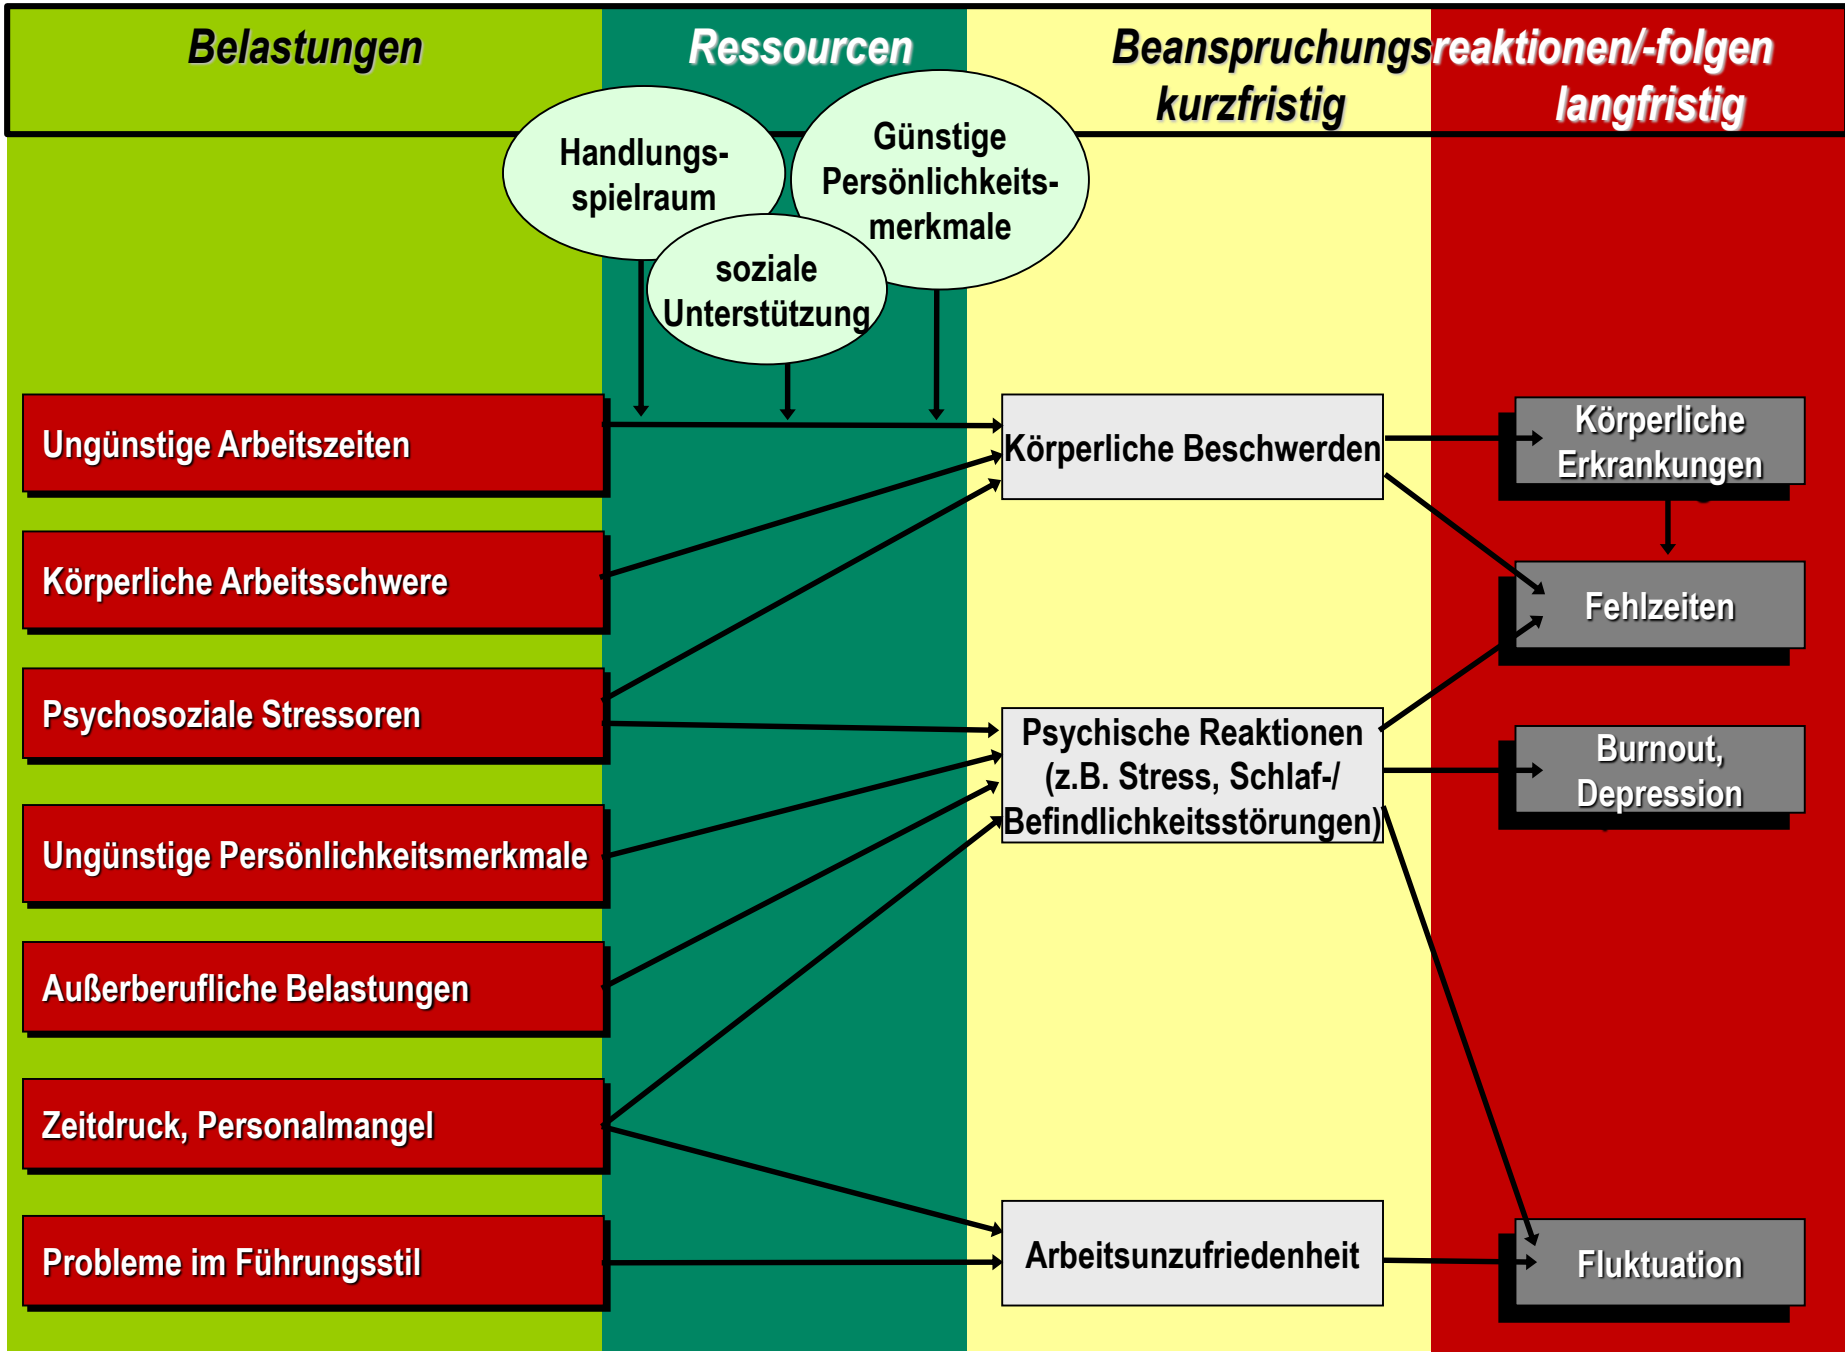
Belastungen

Ressourcen

Beanspruchungsreaktionen/-folgen

kurzfristig

langfristig

Handlungsspielraum

Günstige Persönlichkeitsmerkmale

soziale Unterstützung

Ungünstige Arbeitszeiten

Körperliche Arbeitsschwere

Psychosoziale Stressoren

Ungünstige Persönlichkeitsmerkmale

Außerberufliche Belastungen

Zeitdruck, Personalmangel

Probleme im Führungsstil

Körperliche Beschwerden

Psychische Reaktionen (z.B. Stress, Schlaf-/ Befindlichkeitsstörungen)

Arbeitsunzufriedenheit

Körperliche Erkrankungen

Fehlzeiten

Burnout, Depression

Fluktuation